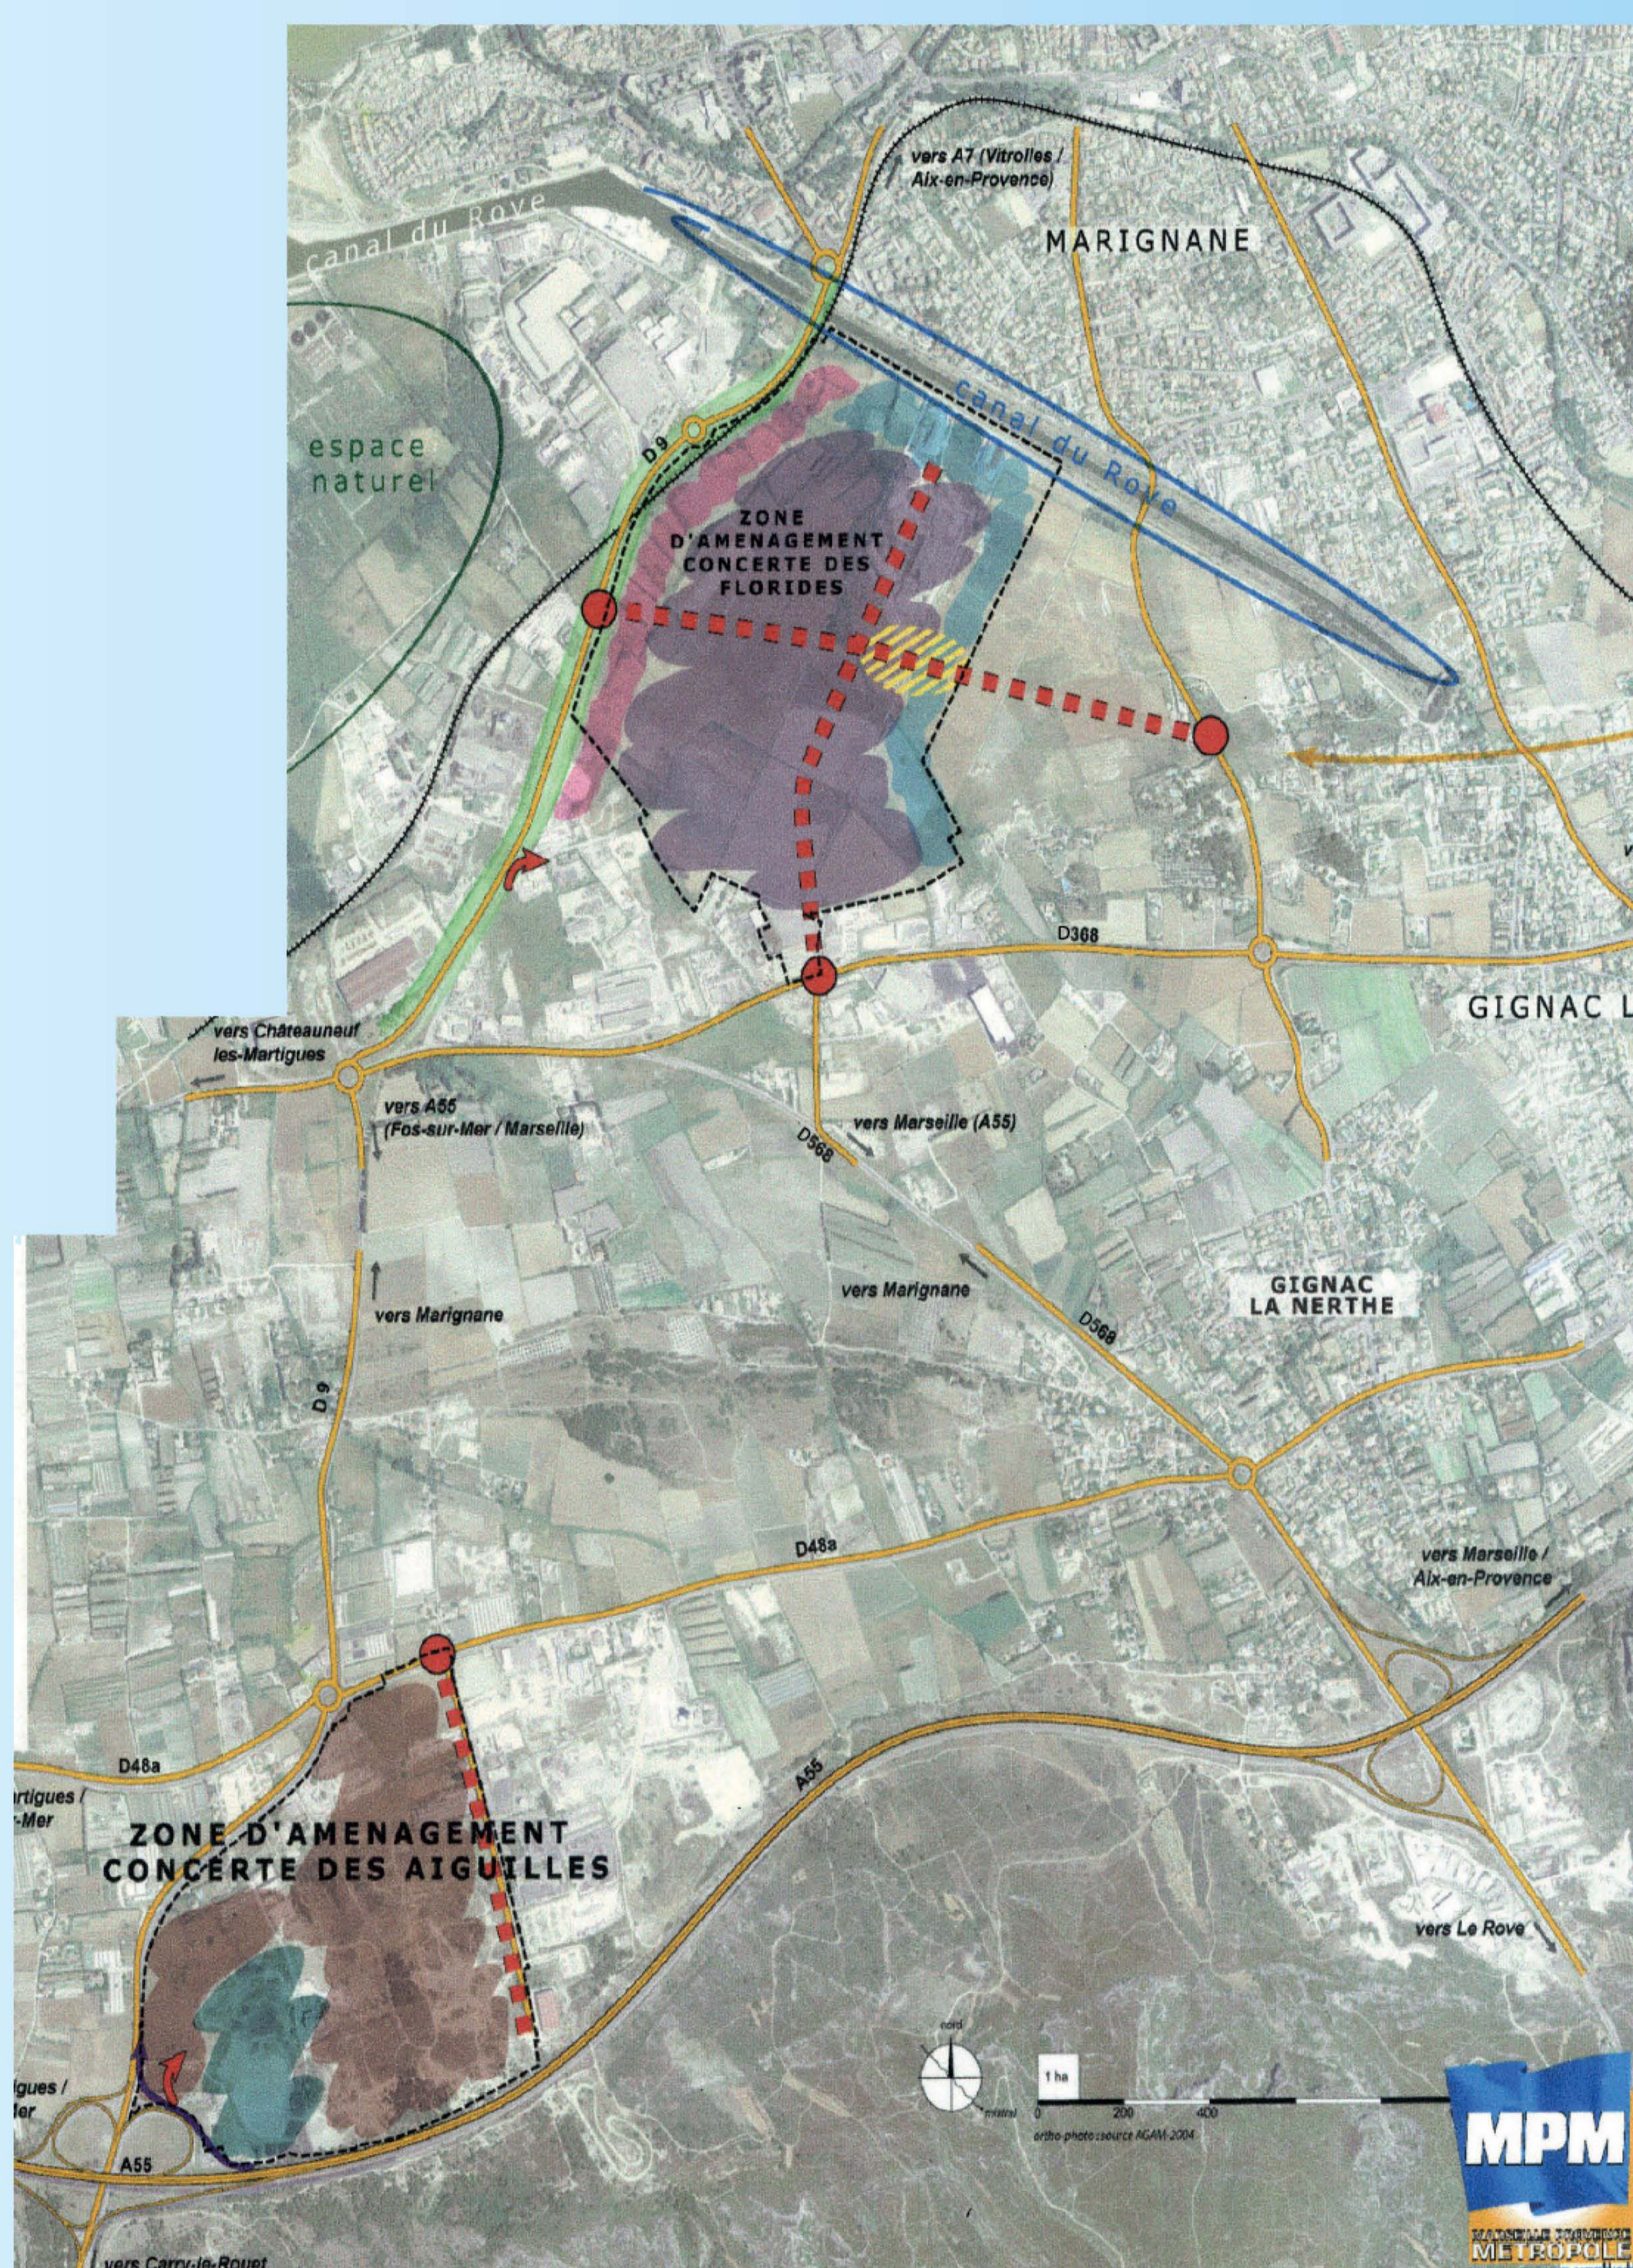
vers A7 (Vitrolles / Aix-en-Provence)

MARIGNANE

canal du Rove

espace naturel

D9

canal du Rove

ZONE D'AMENAGEMENT CONCERTE DES FLORIDES

D368

GIGNAC L

vers Châteauneuf les-Martigues

vers A55 (Fos-sur-Mer / Marseille)

vers Marseille (A55)

D568

vers Marignane

vers Marignane

D568

GIGNAC LA NERTHE

D9

D48a

vers Marseille / Aix-en-Provence

D48a

A55

rtigues / -Mer

ZONE D'AMENAGEMENT CONCERTE DES AIGUILLES

vers Le Rove

nord

mistral

1 ha

0 200 400

ortho-photo source AGAM-2004

igues / Mer

A55

vers Carry-le-Rouet

MPM

METROPOLE